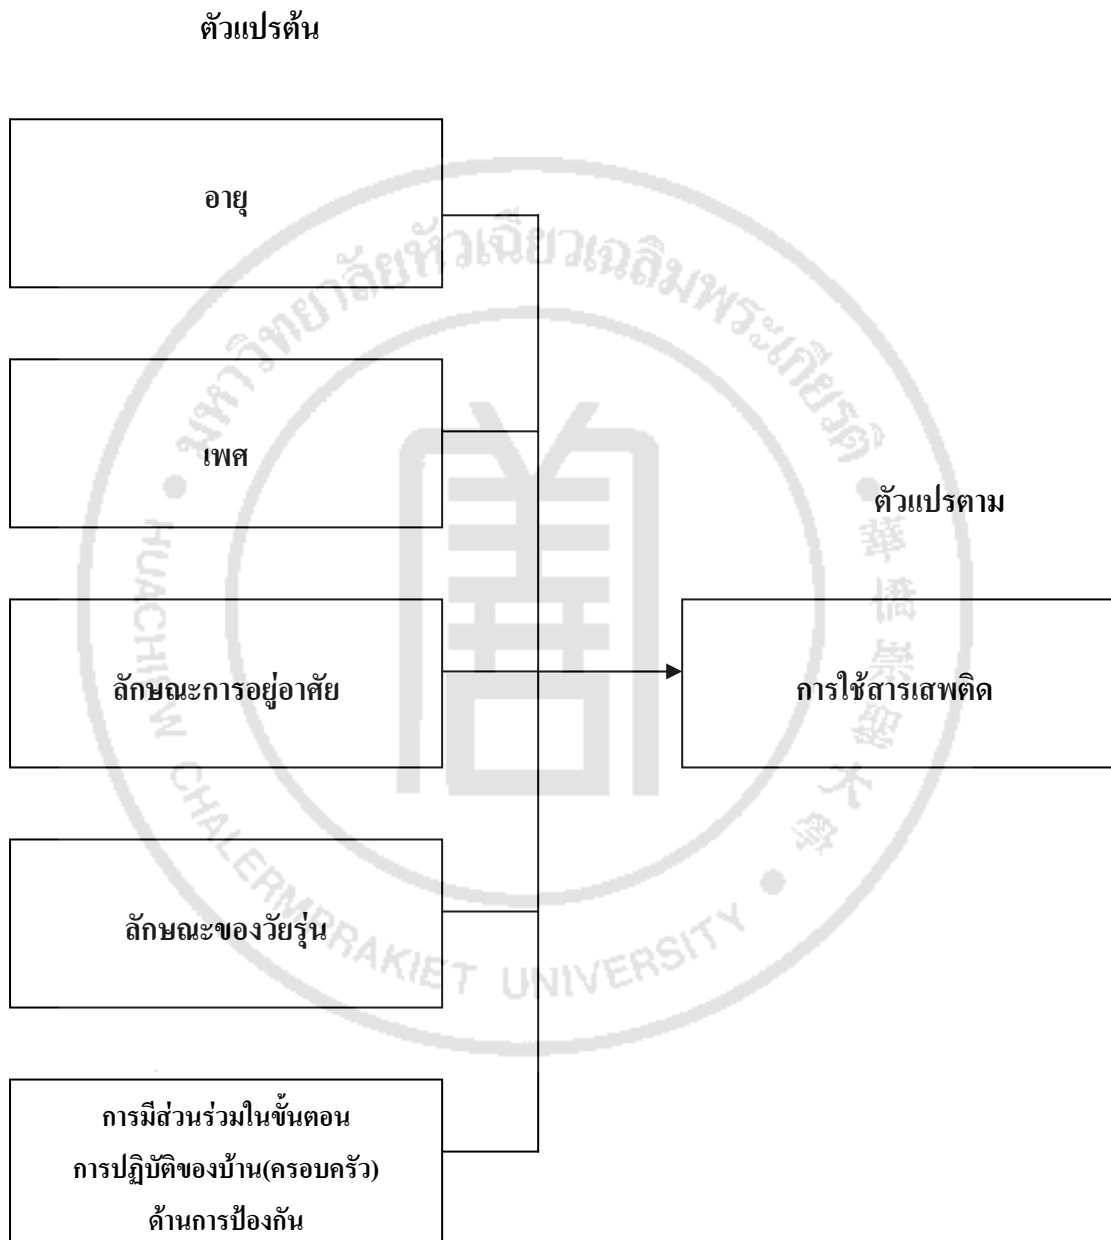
ตัวแปรต้น

อายุ

เพศ

ลักษณะการอยู่อาศัย

ลักษณะของวัยรุ่น

การมีส่วนร่วมในขั้นตอนการปฏิบัติของบ้าน(ครอบครัว) ด้านการป้องกัน

ตัวแปรตาม

การใช้สารเสพติด

มหาวิทยาลัยหัวเฉียวเฉลิมพระเกียรติ

HUACHIEW CHALERMPRAKIET UNIVERSITY

華僑崇聖大學